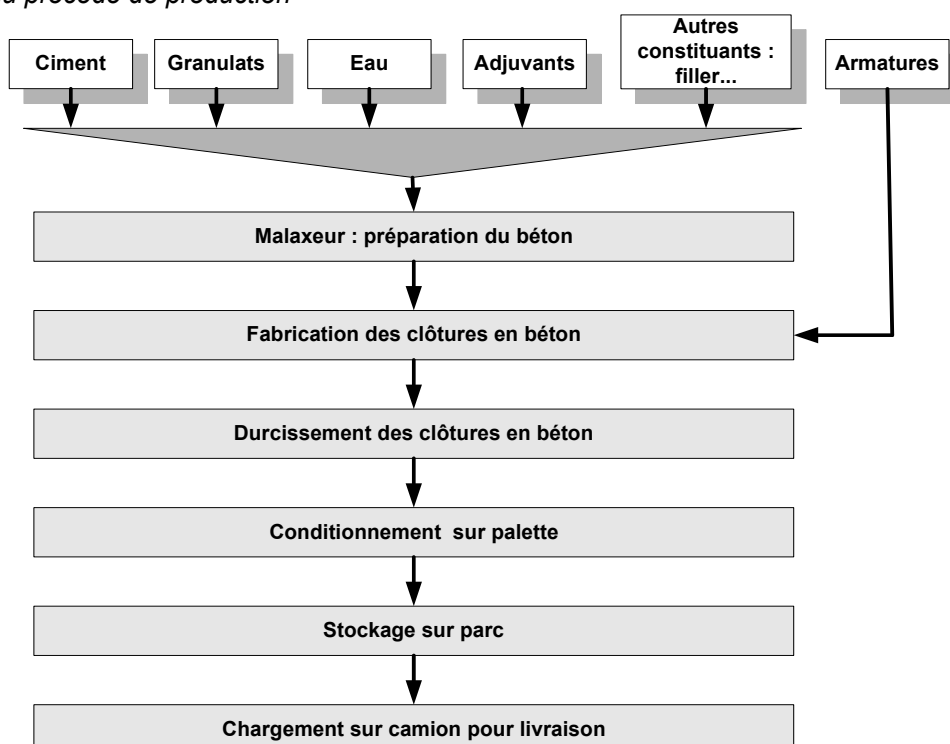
u procédé de production

Ciment

Granulats

Eau

Adjuvants

Autres constituants : filler...

Armatures

Malaxeur : préparation du béton

Fabrication des clôtures en béton

Durcissement des clôtures en béton

Conditionnement sur palette

Stockage sur parc

Chargement sur camion pour livraison